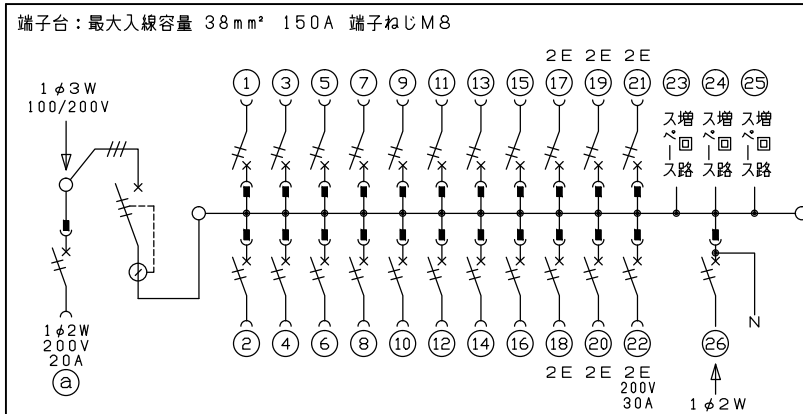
端子台：最大入線容量 38mm² 150A 端子ねじM8

1$\phi$3W
100/200V

1$\phi$2W
200V
20A
ⓐ

2E 2E 2E
① ③ ⑤ ⑦ ⑨ ⑪ ⑬ ⑮ ⑰ ⑲ ㉑ ㉓ ㉔ ㉕

増回路 増回路 増回路
スペース スペース スペース

② ④ ⑥ ⑧ ⑩ ⑫ ⑭ ⑯ ⑱ ⑳ ㉒ ㉖
2E 2E 2E
200V
30A

N

1$\phi$2W